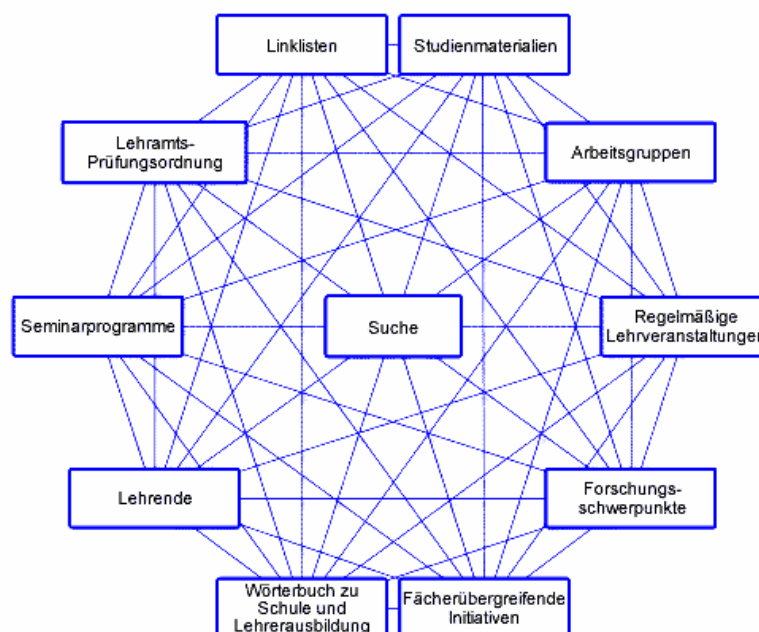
Linklisten

Studienmaterialien

Lehramts-Prüfungsordnung

Arbeitsgruppen

Seminarprogramme

Suche

Regelmäßige Lehrveranstaltungen

Lehrende

Forschungsschwerpunkte

Wörterbuch zu Schule und Lehrerausbildung

Fächerübergreifende Initiativen